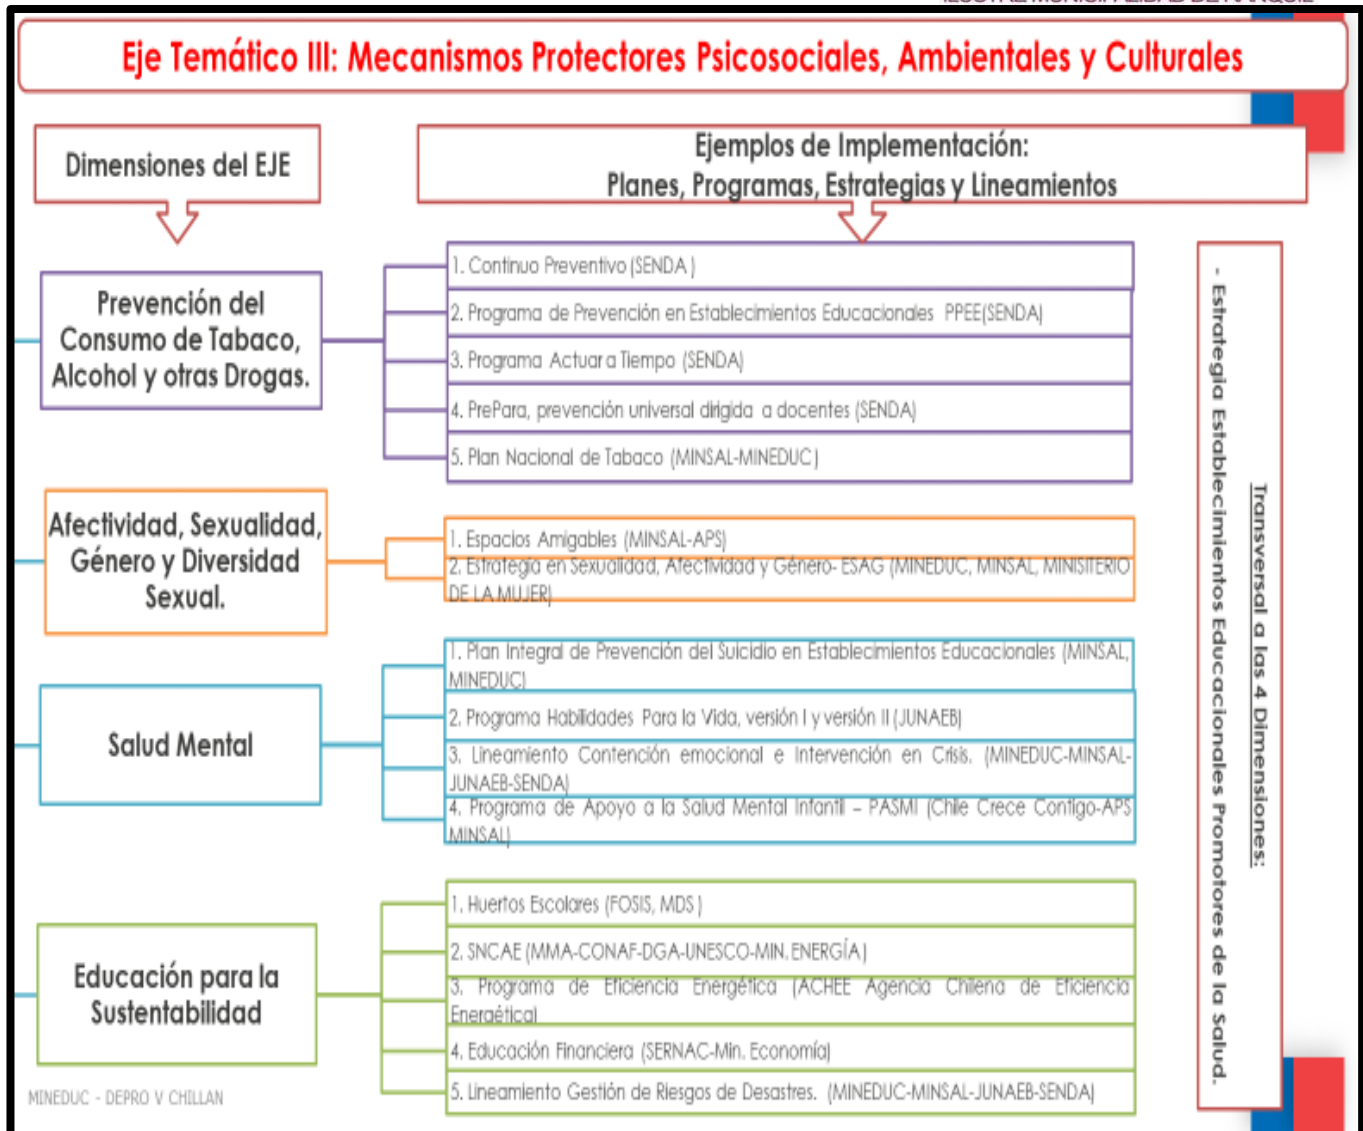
Eje Temático III: Mecanismos Protectores Psicosociales, Ambientales y Culturales

Dimensiones del EJE

Ejemplos de Implementación: Planes, Programas, Estrategias y Lineamientos

Prevención del Consumo de Tabaco, Alcohol y otras Drogas.

1. Continuo Preventivo (SENDA)
2. Programa de Prevención en Establecimientos Educacionales PPEE(SENDA)
3. Programa Actuar a Tiempo (SENDA)
4. PrePara, prevención universal dirigida a docentes (SENDA)
5. Plan Nacional de Tabaco (MINSAL-MINEDUC)

Afectividad, Sexualidad, Género y Diversidad Sexual.

1. Espacios Amigables (MINSAL-APS)
2. Estrategia en Sexualidad, Afectividad y Género- ESAG (MINEDUC, MINSAL, MINISTERIO DE LA MUJER)

Salud Mental

1. Plan Integral de Prevención del Suicidio en Establecimientos Educacionales (MINSAL, MINEDUC)
2. Programa Habilidades Para la Vida, versión I y versión II (JUNAEB)
3. Lineamiento Contención emocional e Intervención en Crisis. (MINEDUC-MINSAL-JUNAEB-SENDA)
4. Programa de Apoyo a la Salud Mental Infantil – PASMI (Chile Crece Contigo-APS MINSAL)

Educación para la Sustentabilidad

1. Huertos Escolares (FOSIS, MDS)
2. SNCAE (MMA-CONAF-DGA-UNESCO-MIN. ENERGÍA)
3. Programa de Eficiencia Energética (ACHEE Agencia Chilena de Eficiencia Energética)
4. Educación Financiera (SERNAC-Min. Economía)
5. Lineamiento Gestión de Riesgos de Desastres. (MINEDUC-MINSAL-JUNAEB-SENDA)

Transversal a las 4 Dimensiones:
- Estrategia Establecimientos Educacionales Promotores de la Salud.

MINEDUC - DEPRO V CHILLAN